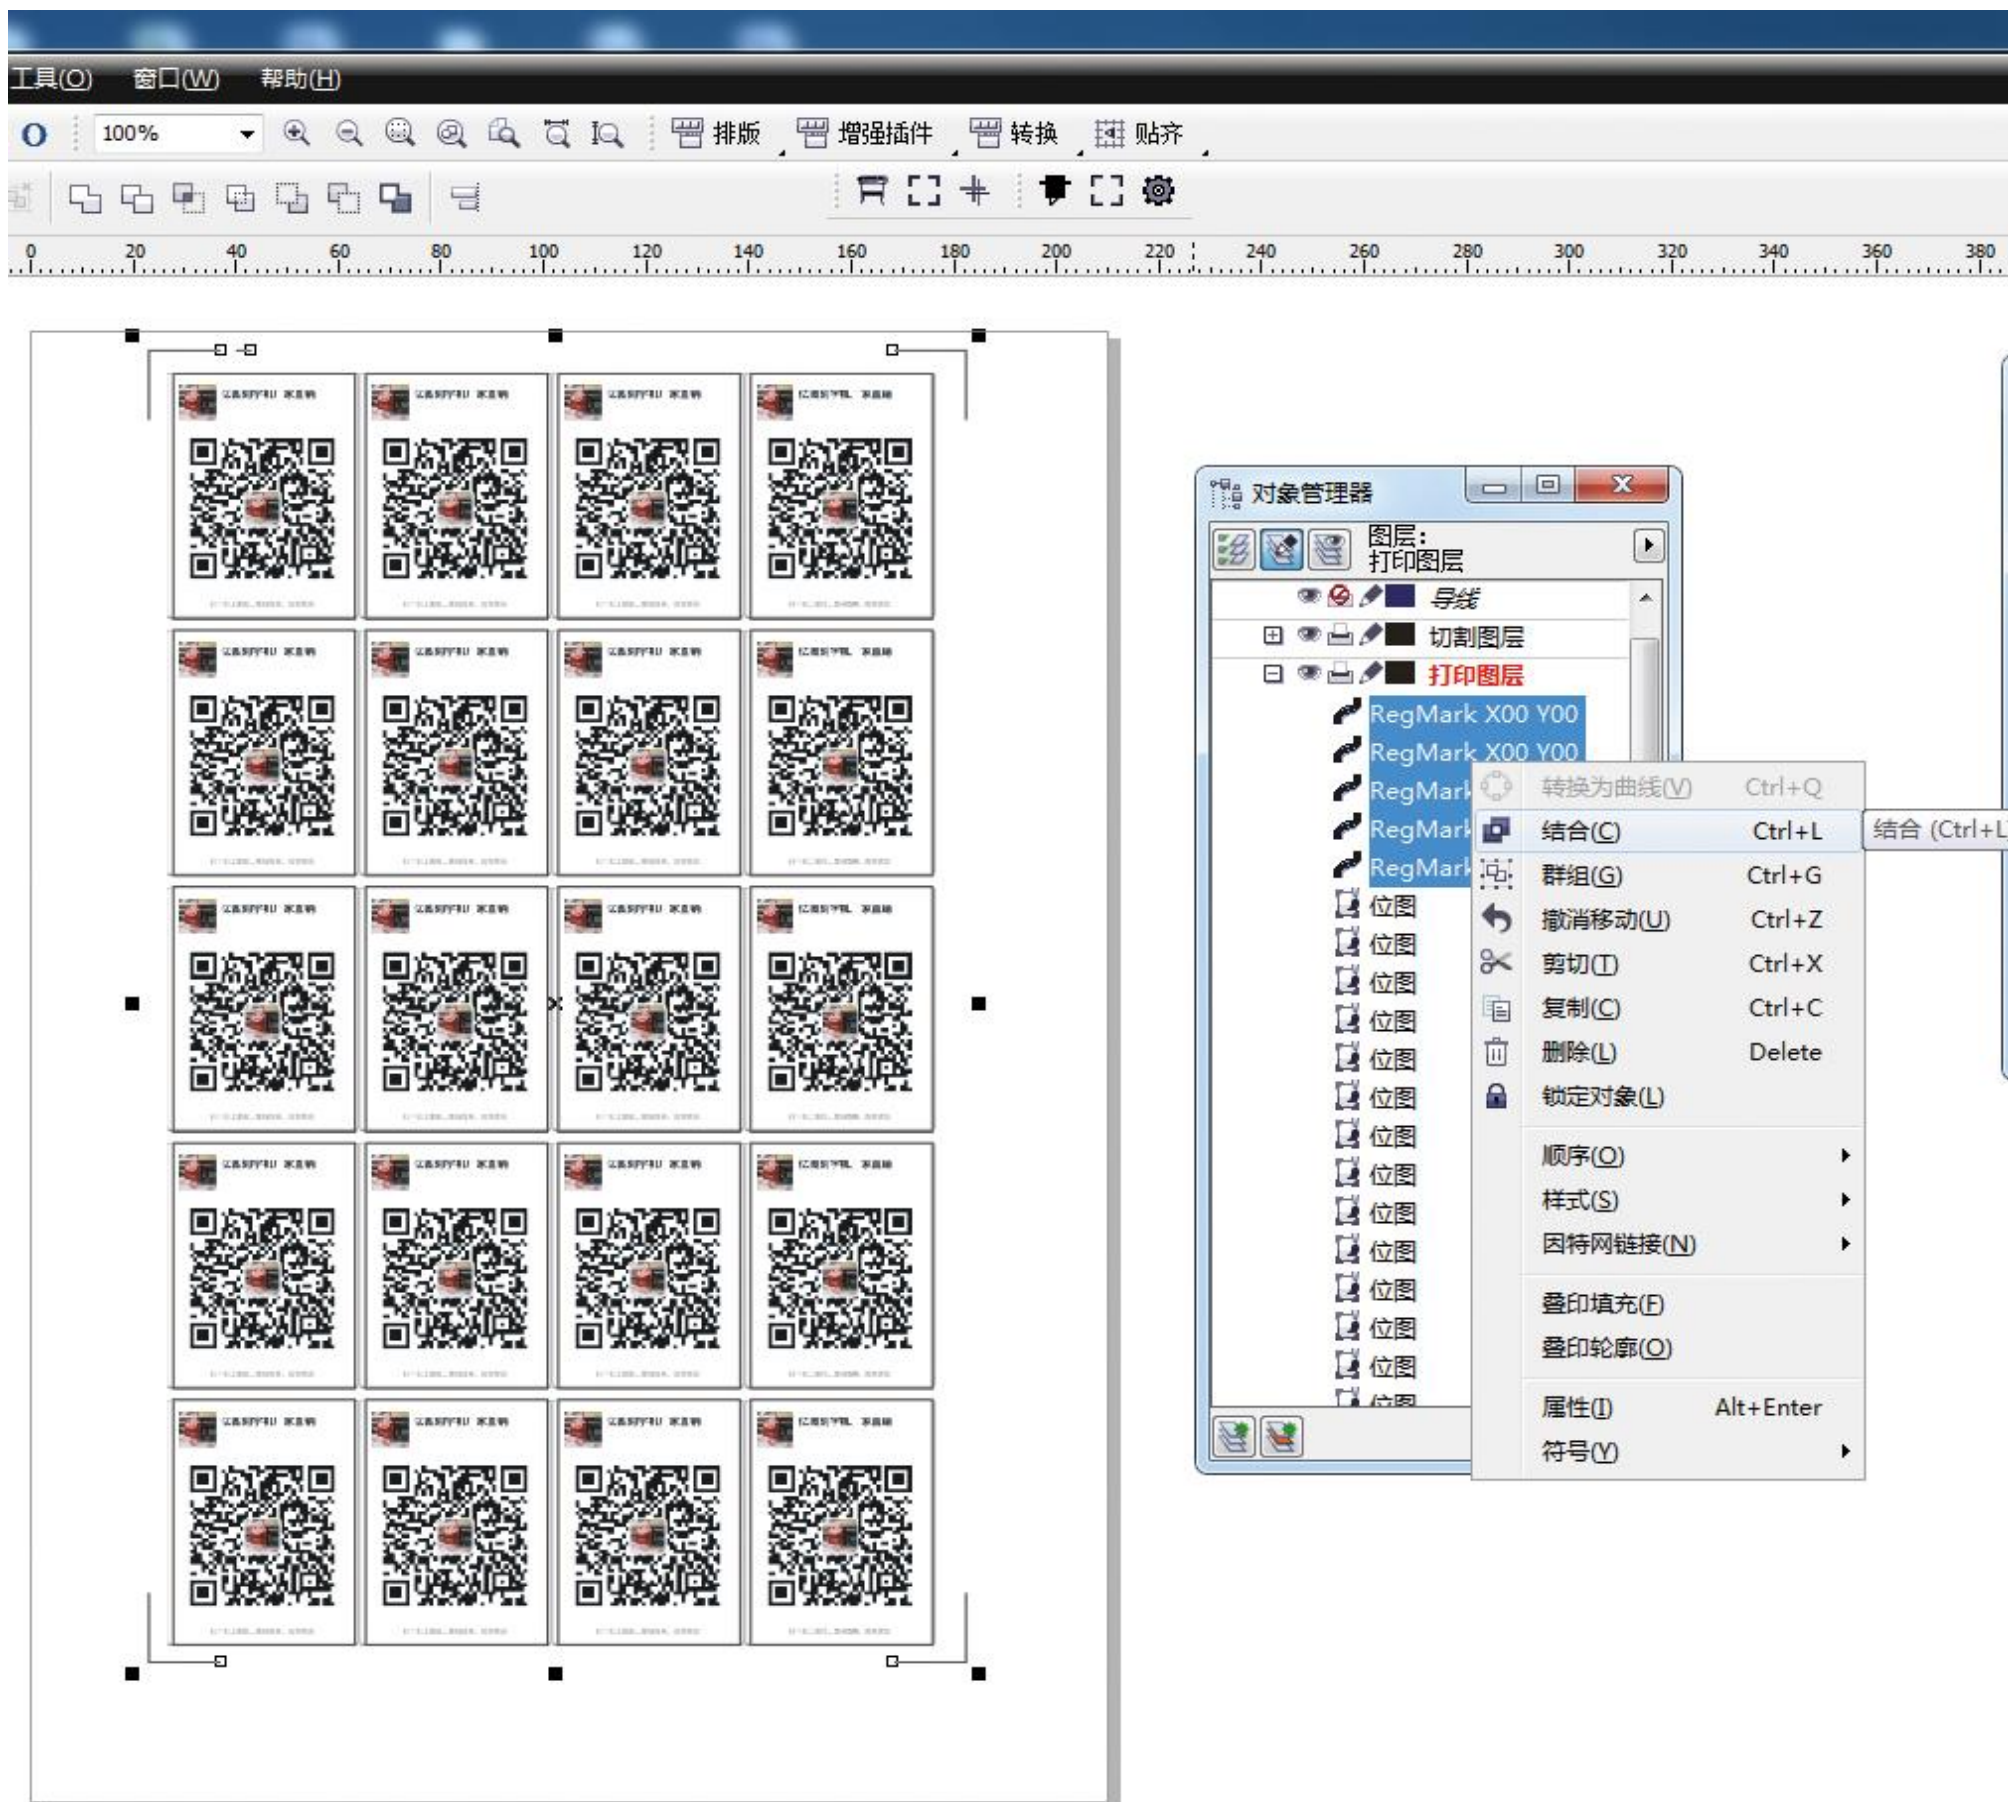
工具(O) 窗口(W) 帮助(H)

100% 排版 增强插件 转换 贴齐

0 20 40 60 80 100 120 140 160 180 200 220 240 260 280 300 320 340 360 380

对象管理器

图层:
打印图层

导线
切割图层
打印图层
RegMark X00 Y00
RegMark X00 Y00
RegMark
RegMark
RegMark
位图
位图
位图
位图
位图
位图
位图
位图
位图
位图
位图
位图
位图

转换为曲线(V) Ctrl+Q
结合(C) Ctrl+L
群组(G) Ctrl+G
撤消移动(U) Ctrl+Z
剪切(T) Ctrl+X
复制(C) Ctrl+C
删除(L) Delete
锁定对象(L)
顺序(O)
样式(S)
因特网链接(N)
叠印填充(F)
叠印轮廓(O)
属性(I) Alt+Enter
符号(Y)

结合 (Ctrl+L